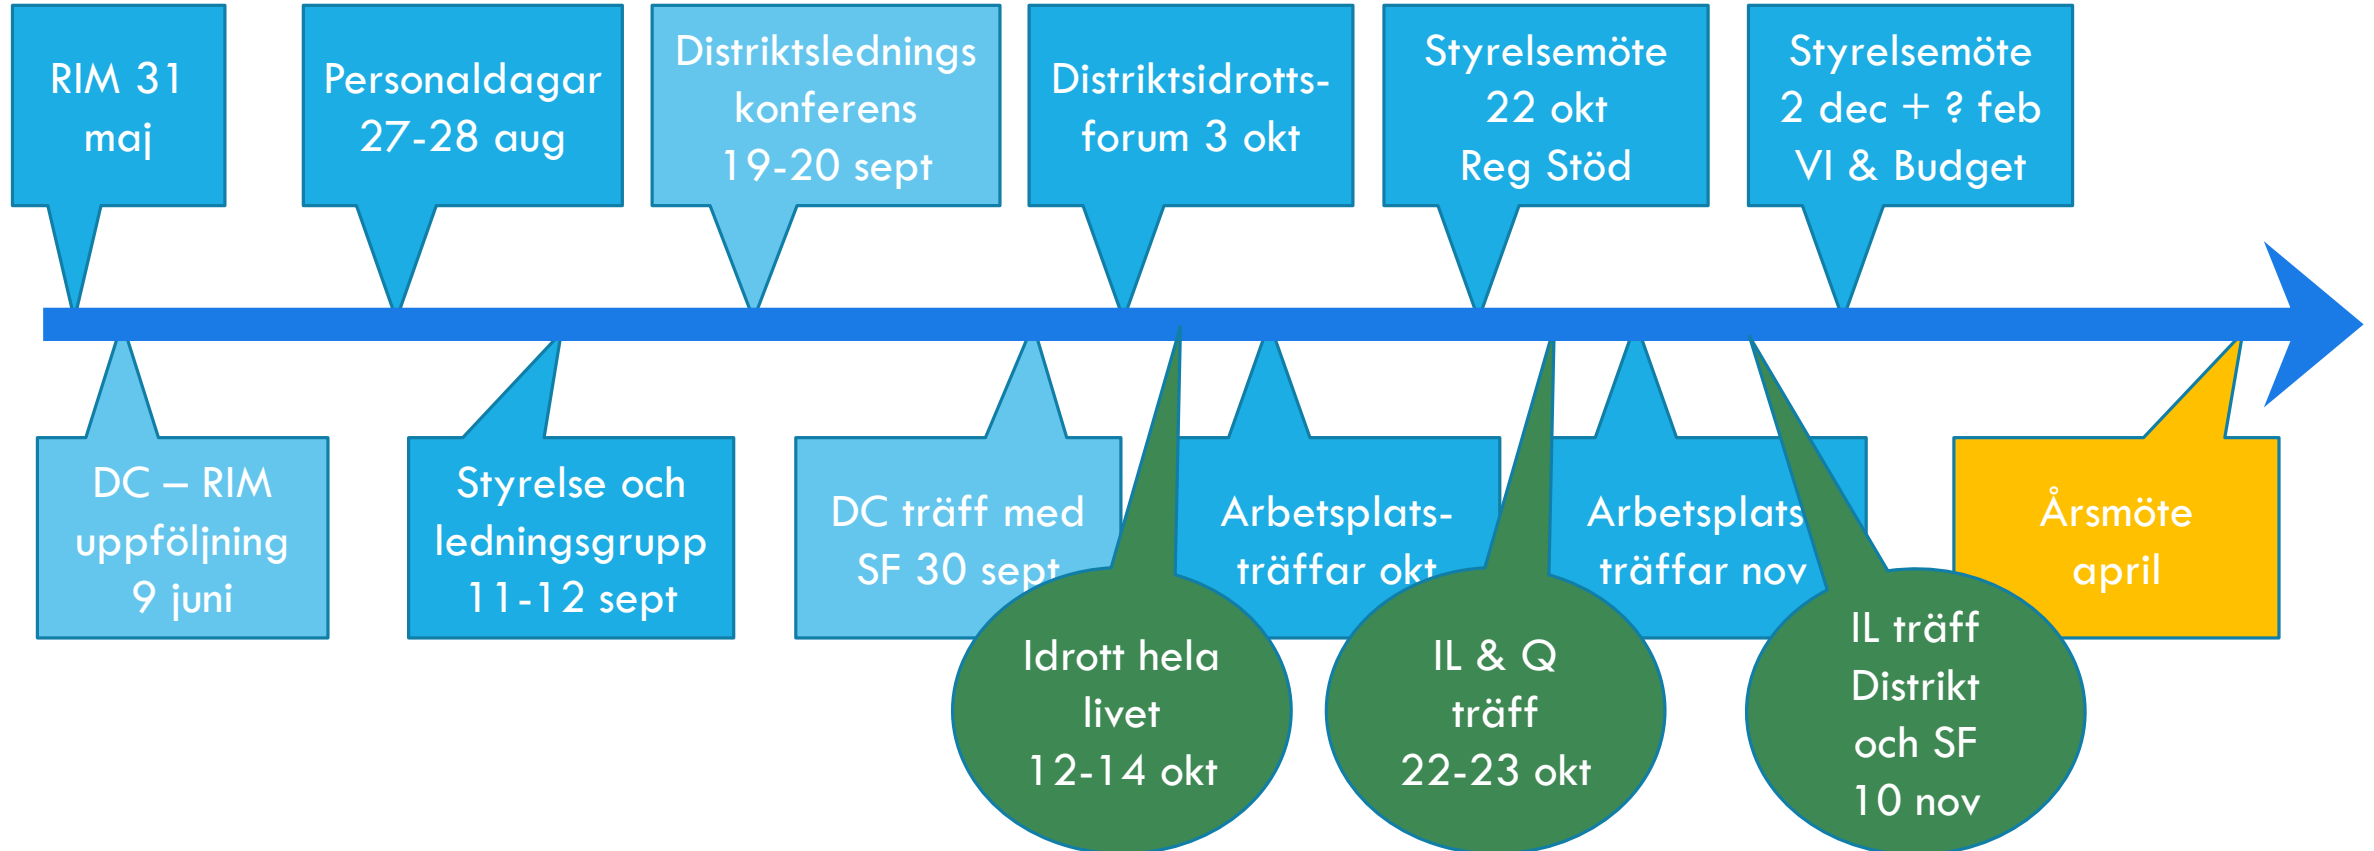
RIM 31 maj

Personaldagar 27-28 aug

Distriktslednings konferens 19-20 sept

Distriktsidrotts-forum 3 okt

Styrelsemöte 22 okt Reg Stöd

Styrelsemöte 2 dec + ? feb VI & Budget

DC – RIM uppföljning 9 juni

Styrelse och ledningsgrupp 11-12 sept

DC träff med SF 30 sept

Arbetsplats-träffar okt

Arbetsplats träffar nov

Årsmöte april

Idrott hela livet 12-14 okt

IL & Q träff 22-23 okt

IL träff Distrikt och SF 10 nov